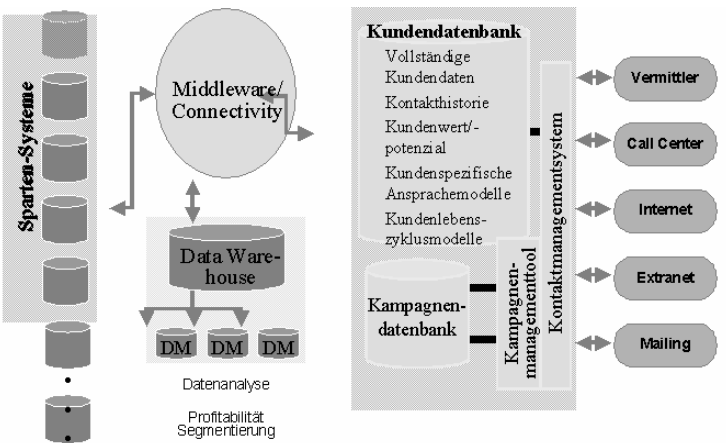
Sparten-Systeme

Middleware/ Connectivity

Data Warehouse

DM DM DM

Datenanalyse

Profitabilität Segmentierung

Kundendatenbank

Vollständige Kundendaten

Kontakthistorie

Kundenwert/-potenzial

Kundenspezifische Ansprachemodelle

Kundenlebenszyklusmodelle

Kampagnendatenbank

Kampagnenmanagementtool

Kontaktmanagementsystem

Vermittler

Call Center

Internet

Extranet

Mailing